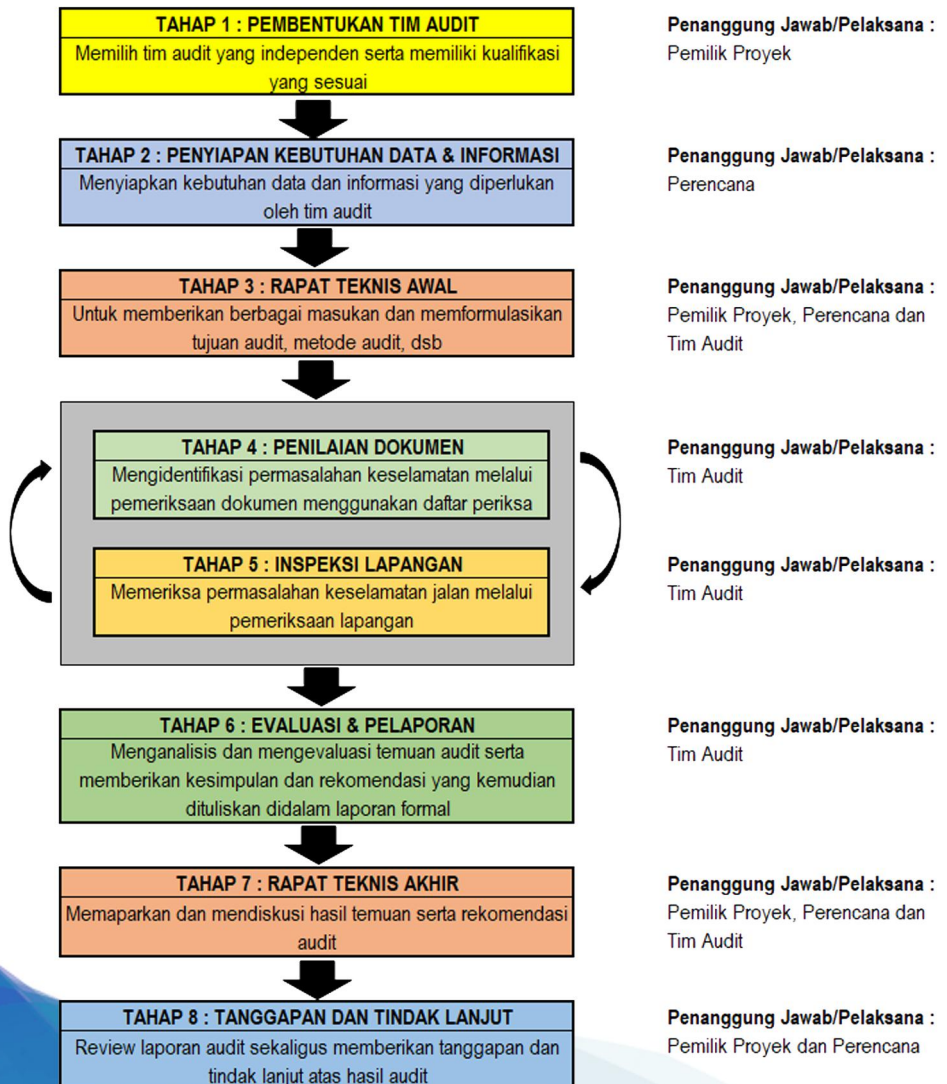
TAHAP 1 : PEMBENTUKAN TIM AUDIT
Memilih tim audit yang independen serta memiliki kualifikasi yang sesuai

Penanggung Jawab/Pelaksana :
Pemilik Proyek

TAHAP 2 : PENYIAPAN KEBUTUHAN DATA & INFORMASI
Menyiapkan kebutuhan data dan informasi yang diperlukan oleh tim audit

Penanggung Jawab/Pelaksana :
Perencana

TAHAP 3 : RAPAT TEKNIS AWAL
Untuk memberikan berbagai masukan dan memformulasikan tujuan audit, metode audit, dsb

Penanggung Jawab/Pelaksana :
Pemilik Proyek, Perencana dan Tim Audit

TAHAP 4 : PENILAIAN DOKUMEN
Mengidentifikasi permasalahan keselamatan melalui pemeriksaan dokumen menggunakan daftar periksa

Penanggung Jawab/Pelaksana :
Tim Audit

TAHAP 5 : INSPEKSI LAPANGAN
Memeriksa permasalahan keselamatan jalan melalui pemeriksaan lapangan

Penanggung Jawab/Pelaksana :
Tim Audit

TAHAP 6 : EVALUASI & PELAPORAN
Menganalisis dan mengevaluasi temuan audit serta memberikan kesimpulan dan rekomendasi yang kemudian dituliskan didalam laporan formal

Penanggung Jawab/Pelaksana :
Tim Audit

TAHAP 7 : RAPAT TEKNIS AKHIR
Memaparkan dan mendiskusi hasil temuan serta rekomendasi audit

Penanggung Jawab/Pelaksana :
Pemilik Proyek, Perencana dan Tim Audit

TAHAP 8 : TANGGAPAN DAN TINDAK LANJUT
Review laporan audit sekaligus memberikan tanggapan dan tindak lanjut atas hasil audit

Penanggung Jawab/Pelaksana :
Pemilik Proyek dan Perencana